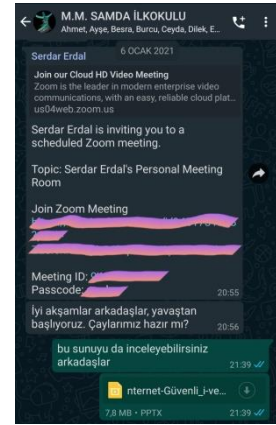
M.M. SAMDA İLKOKULU
Ahmet, Ayşe, Besra, Burcu, Ceyda, Dilek, E...

6 OCAK 2021

Serdar Erdal

Join our Cloud HD Video Meeting
Zoom is the leader in modern enterprise video communications, with an easy, reliable cloud plat...
us04web.zoom.us

Serdar Erdal is inviting you to a scheduled Zoom meeting.

Topic: Serdar Erdal's Personal Meeting Room

Join Zoom Meeting
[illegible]

Meeting ID: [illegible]
Passcode: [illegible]
20:55

İyi akşamlar arkadaşlar, yavaştan başlıyoruz. Çaylarımız hazır mı?
20:56

bu sunuyu da inceleyebilirsiniz arkadaşlar
21:39

nternet-Güvenli_i-ve...
7,8 MB • PPTX
21:39